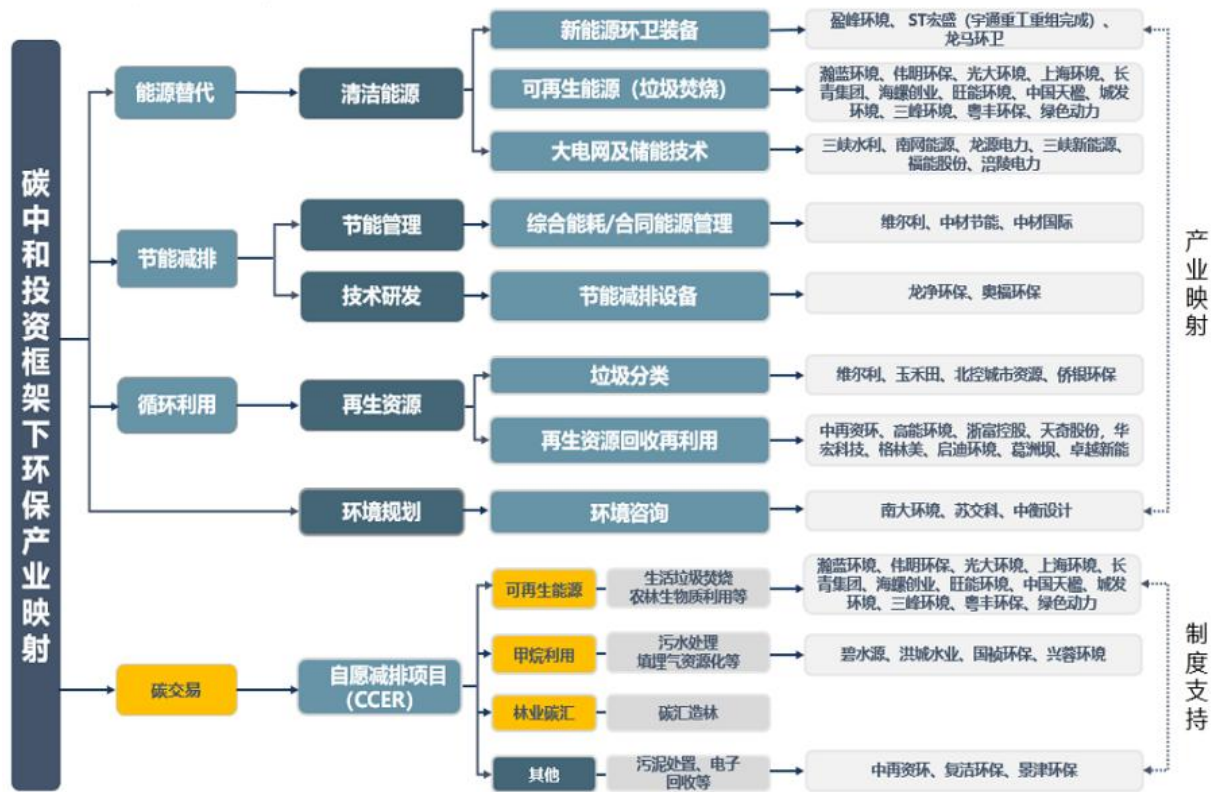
碳中和投资框架下环保产业映射

能源替代
清洁能源
新能源环卫装备
盈峰环境、ST宏盛（宇通重工重组完成）、龙马环卫
可再生能源（垃圾焚烧）
瀚蓝环境、伟明环保、光大环境、上海环境、长青集团、海螺创业、旺能环境、中国天楹、城发环境、三峰环境、粤丰环保、绿色动力
大电网及储能技术
三峡水利、南网能源、龙源电力、三峡新能源、福能股份、涪陵电力

节能减排
节能管理
综合能耗/合同能源管理
维尔利、中材节能、中材国际
技术研发
节能减排设备
龙净环保、奥福环保

循环利用
再生资源
垃圾分类
维尔利、玉禾田、北控城市资源、侨银环保
再生资源回收再利用
中再资环、高能环境、浙富控股、天奇股份、华宏科技、格林美、启迪环境、葛洲坝、卓越新能

环境规划
环境咨询
南大环境、苏交科、中衡设计

产业映射

碳交易
自愿减排项目（CCER）
可再生能源
生活垃圾焚烧 农林生物质利用等
瀚蓝环境、伟明环保、光大环境、上海环境、长青集团、海螺创业、旺能环境、中国天楹、城发环境、三峰环境、粤丰环保、绿色动力
甲烷利用
污水处理 填埋气资源化等
碧水源、洪城水业、国祯环保、兴蓉环境
林业碳汇
碳汇造林
其他
污泥处置、电子回收等
中再资环、复洁环保、景津环保

制度支持